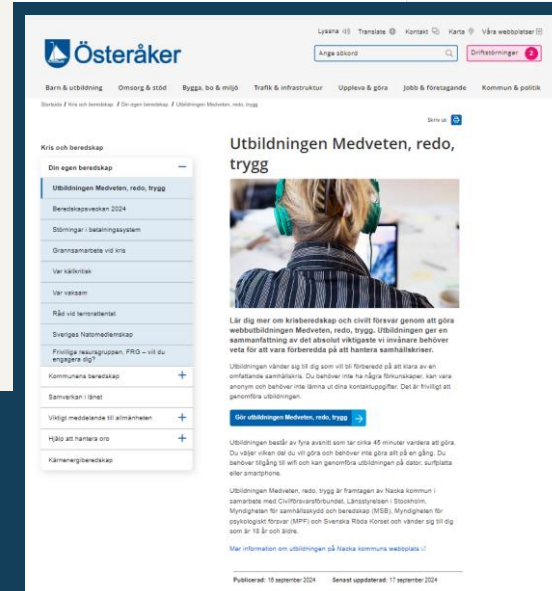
Lyssna Translate Kontakt Karta Våra webbplatser

Österåker

Ange sökord

Driftstörningar 2

Barn & utbildning Omsorg & stöd Bygga, bo & miljö Trafik & infrastruktur Uppleva & göra Jobb & företagande Kommun & politik

Österåker / Kris och beredskap / Din egen beredskap / Utbildningen Medveten, redo, trygg

Skriv ut

Kris och beredskap

Din egen beredskap

Utbildningen Medveten, redo, trygg

Beredskapsveckan 2024

Störningar i betalningssystem

Grannsamverkan vid kris

Var källkritisk

Var vaksam

Råd vid terrorattentat

Sveriges Nationaldagsmedlemskap

Frivilliga resursgruppen, FRG – vill du engagera dig?

Kommunens beredskap

Samverkan i länet

Viktigt meddelande till allmänheten

Hjälp att hantera oro

Kärnenergiberedskap

Utbildningen Medveten, redo, trygg

Lär dig mer om krisberedskap och civilt försvar genom att göra webbutbildningen Medveten, redo, trygg. Utbildningen ger en sammanfattning av det absolut viktigaste vi invånare behöver veta för att vara förberedda på att hantera samhällskriser.

Utbildningen vänder sig till dig som vill bli förberedd på att klara av en omfattande samhällskris. Du behöver inte ha några förkunskaper, kan vara anonym och behöver inte lämna ut dina kontaktuppgifter. Det är frivilligt att genomföra utbildningen.

Gör utbildningen Medveten, redo, trygg

Utbildningen består av fyra avsnitt som tar cirka 45 minuter vardera att göra. Du väljer vilken del du vill göra och behöver inte göra allt på en gång. Du behöver tillgång till wifi och kan genomföra utbildningen på dator, surfplatta eller smartphone.

Utbildningen Medveten, redo, trygg är framtagen av Nacka kommun i samarbete med Civilförsvarsförbundet, Länsstyrelsen i Stockholm, Myndigheten för samhällsskydd och beredskap (MSB), Myndigheten för psykologiskt försvar (MPF) och Svenska Röda Korset och vänder sig till dig som är 18 år och äldre.

Mer information om utbildningen på Nacka kommuns webbplats

Publicerad: 16 september 2024 Senast uppdaterad: 17 september 2024